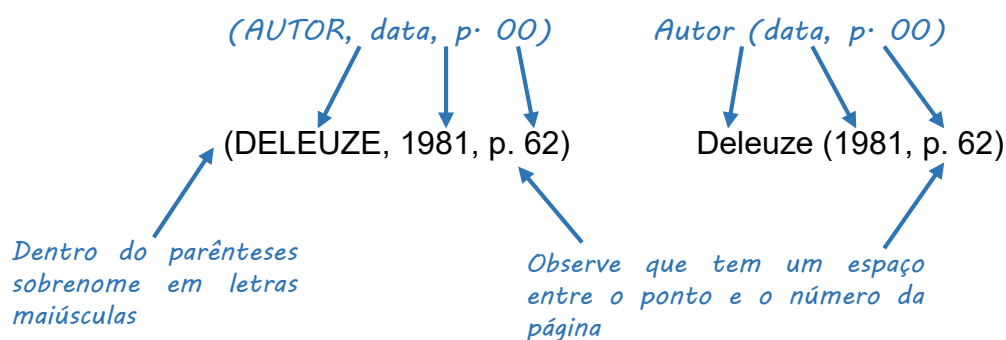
(AUTOR, data, p. 00)

Autor (data, p. 00)

(DELEUZE, 1981, p. 62)

Deleuze (1981, p. 62)

Dentro do parênteses sobrenome em letras maiúsculas

Observe que tem um espaço entre o ponto e o número da página